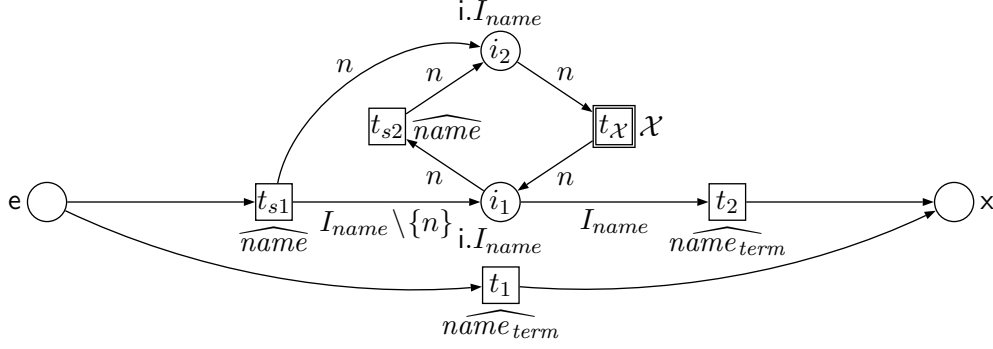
i.$I_{name}$

$n$

$i_2$

$n$

$n$

$t_{s2}$

$\widehat{name}$

$t_{\mathcal{X}}$ $\mathcal{X}$

$n$

$n$

e

$t_{s1}$

$I_{name} \backslash \{n\}$

$i_1$

$I_{name}$

$t_2$

x

$\widehat{name}$

i.$I_{name}$

$\widehat{name_{term}}$

$t_1$

$\widehat{name_{term}}$